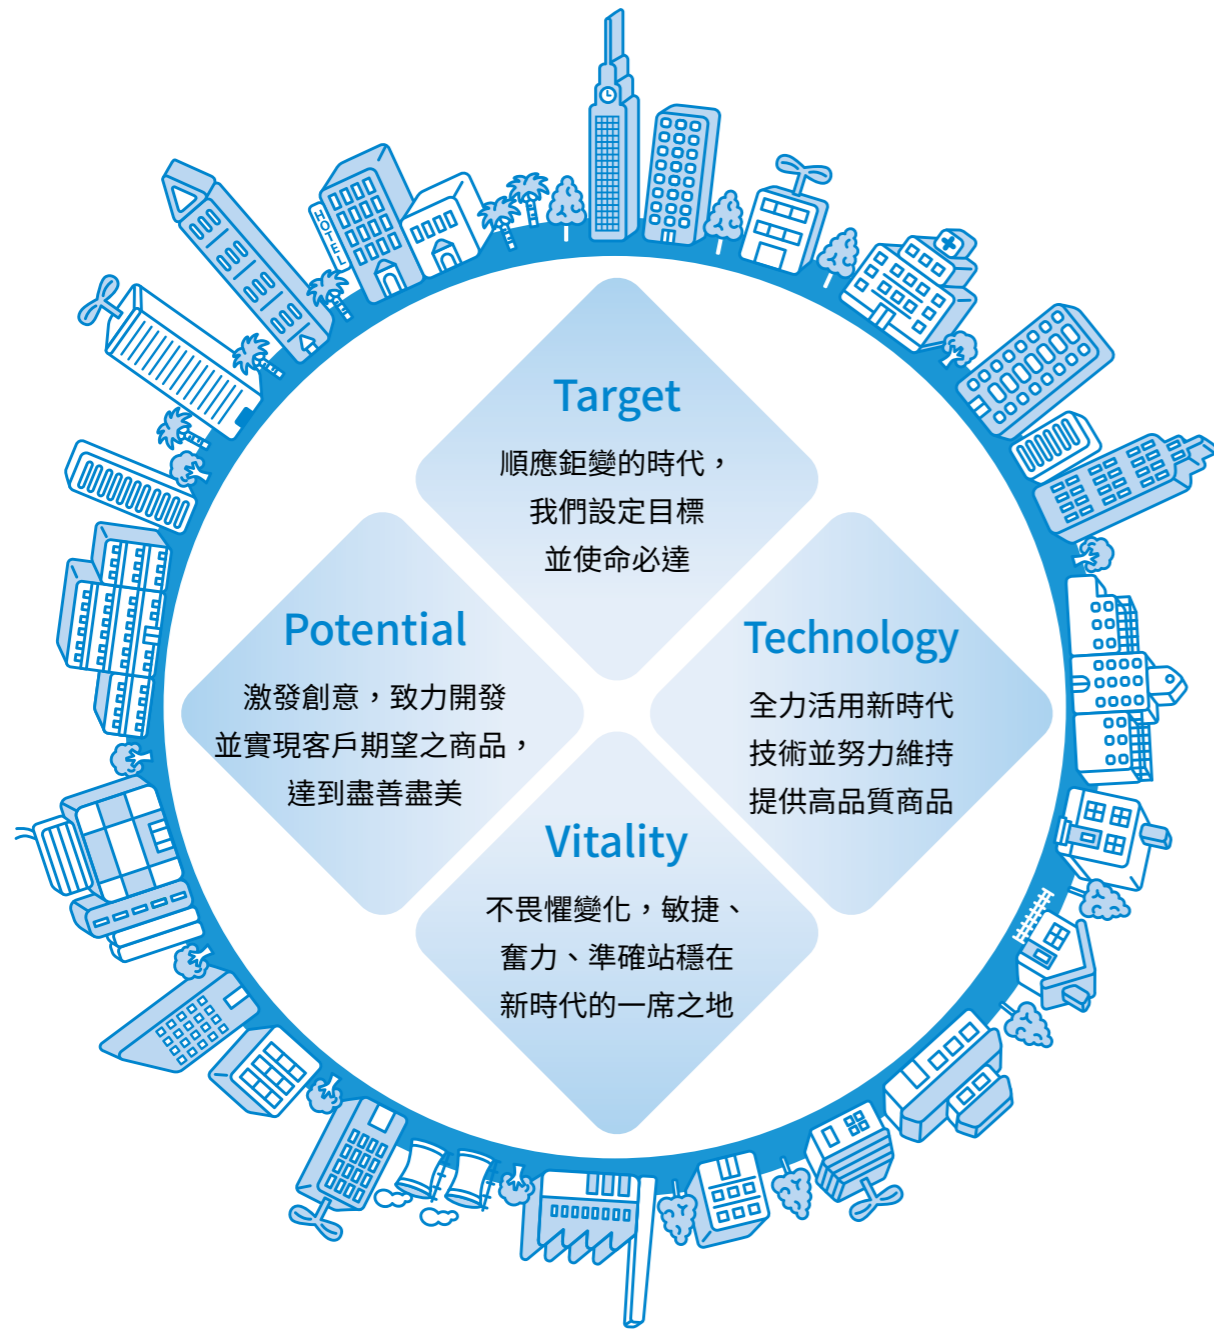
Target

順應鉅變的時代，
我們設定目標
並使命必達

Potential

激發創意，致力開發
並實現客戶期望之商品，
達到盡善盡美

Technology

全力活用新時代
技術並努力維持
提供高品質商品

Vitality

不畏懼變化，敏捷、
奮力、準確站穩在
新時代的一席之地

HOTEL